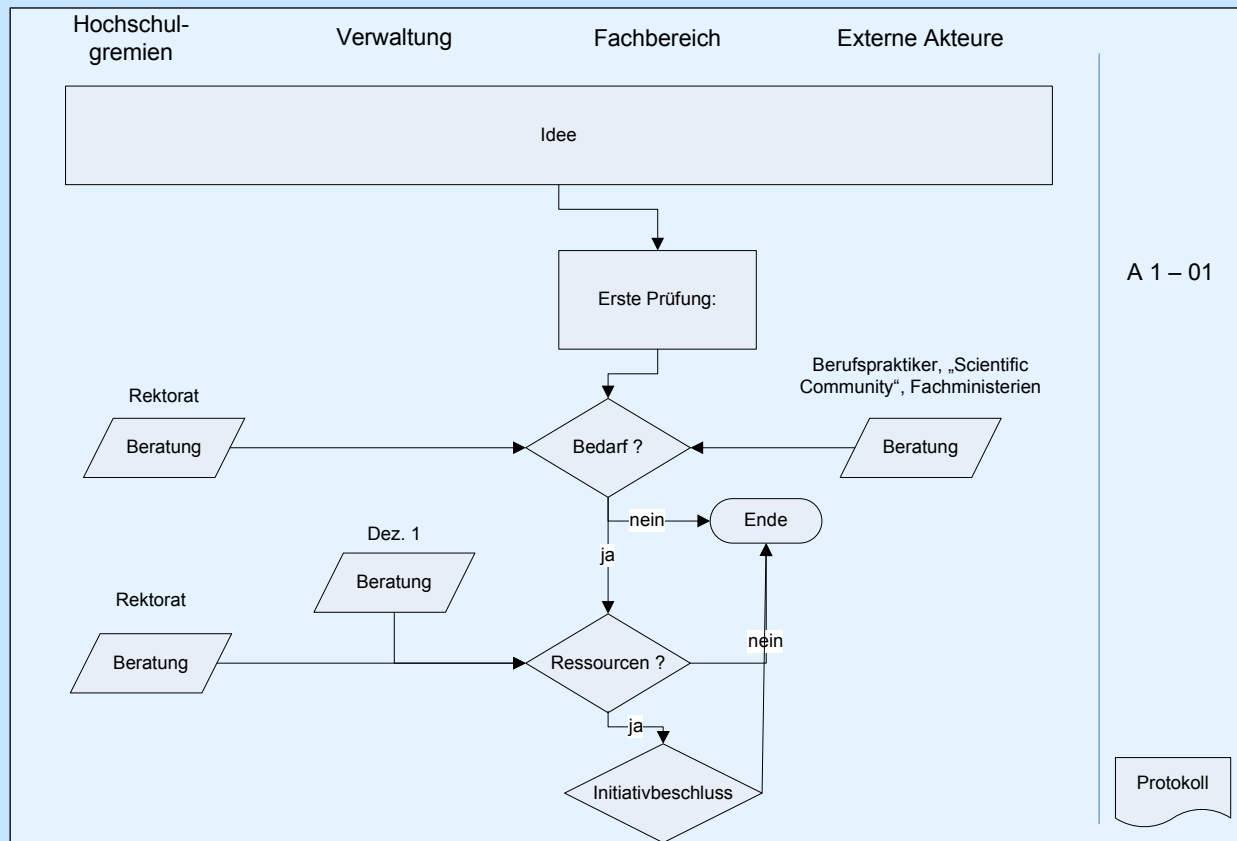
Hochschulgremien

Verwaltung

Fachbereich

Externe Akteure

Idee

A 1 – 01

Erste Prüfung:

Berufspraktiker, „Scientific Community“, Fachministerien

Rektorat

Beratung

Bedarf ?

Beratung

nein

Ende

Dez. 1

ja

Beratung

Rektorat

nein

Beratung

Ressourcen ?

ja

Initiativbeschluss

Protokoll